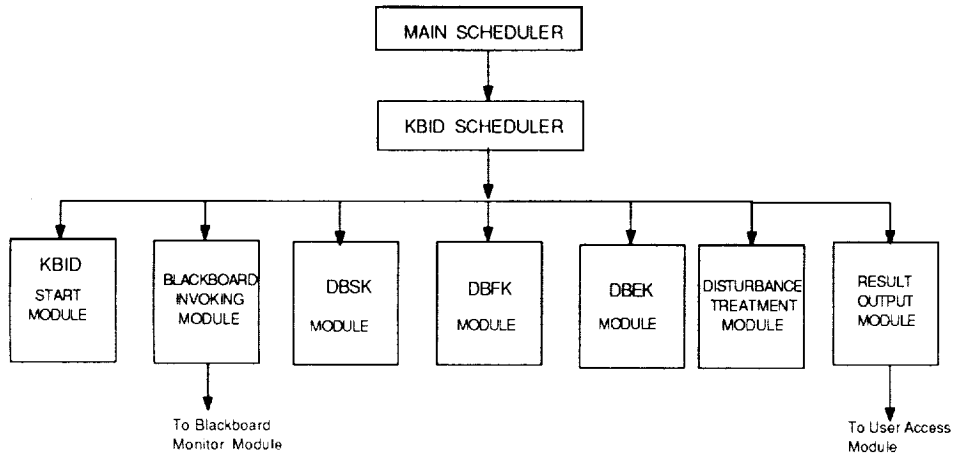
MAIN SCHEDULER

KBID SCHEDULER

KBID START MODULE

BLACKBOARD INVOKING MODULE

DBSK MODULE

DBFK MODULE

DBEK MODULE

DISTURBANCE TREATMENT MODULE

RESULT OUTPUT MODULE

To Blackboard Monitor Module

To User Access Module